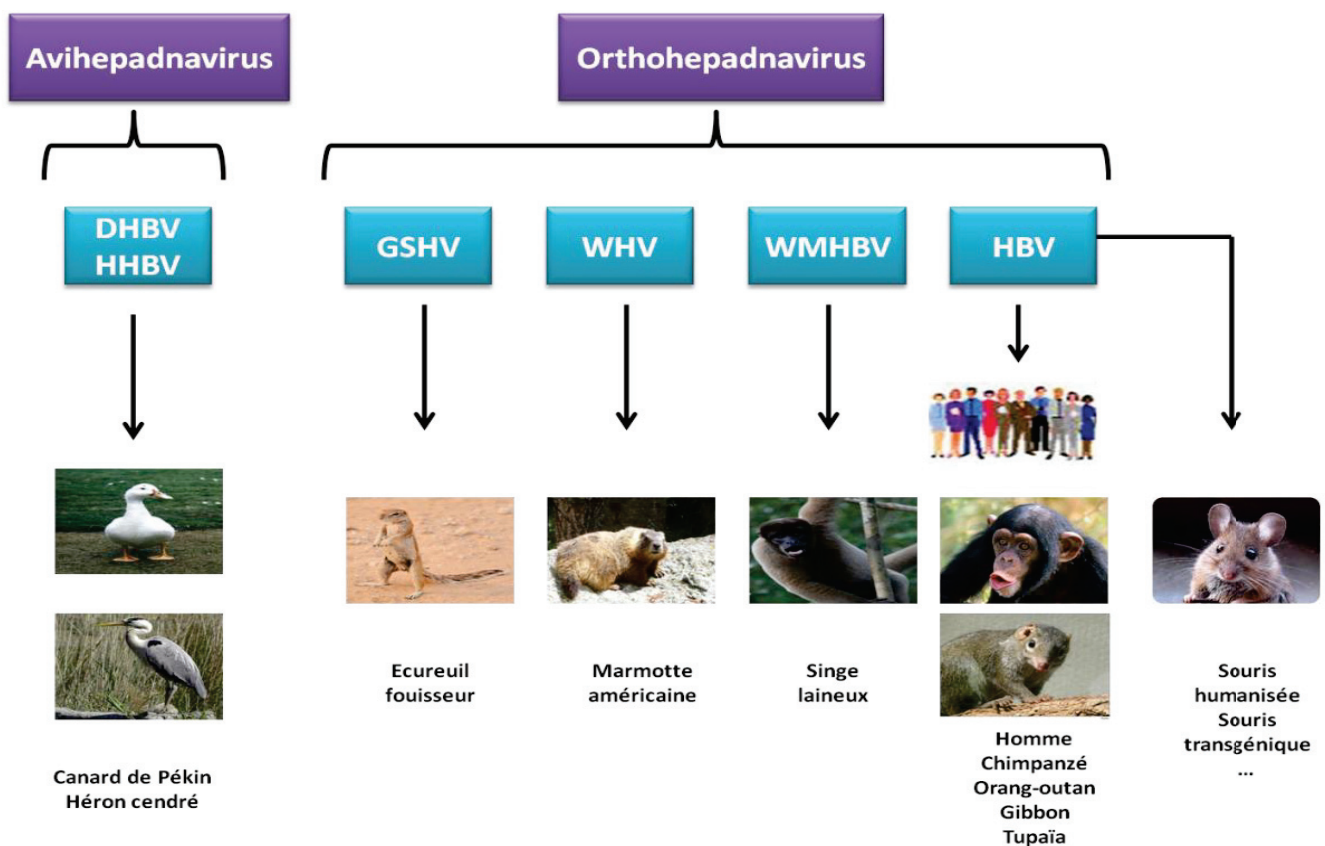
Avihepadnavirus

Orthohepadnavirus

DHBV
HHBV

GSHV

WHV

WMHBV

HBV

Canard de Pékin
Héron cendré

Ecureuil fouisseur

Marmotte américaine

Singe laineux

Homme
Chimpanzé
Orang-outan
Gibbon
Tupaïa

Souris humanisée
Souris transgénique
...